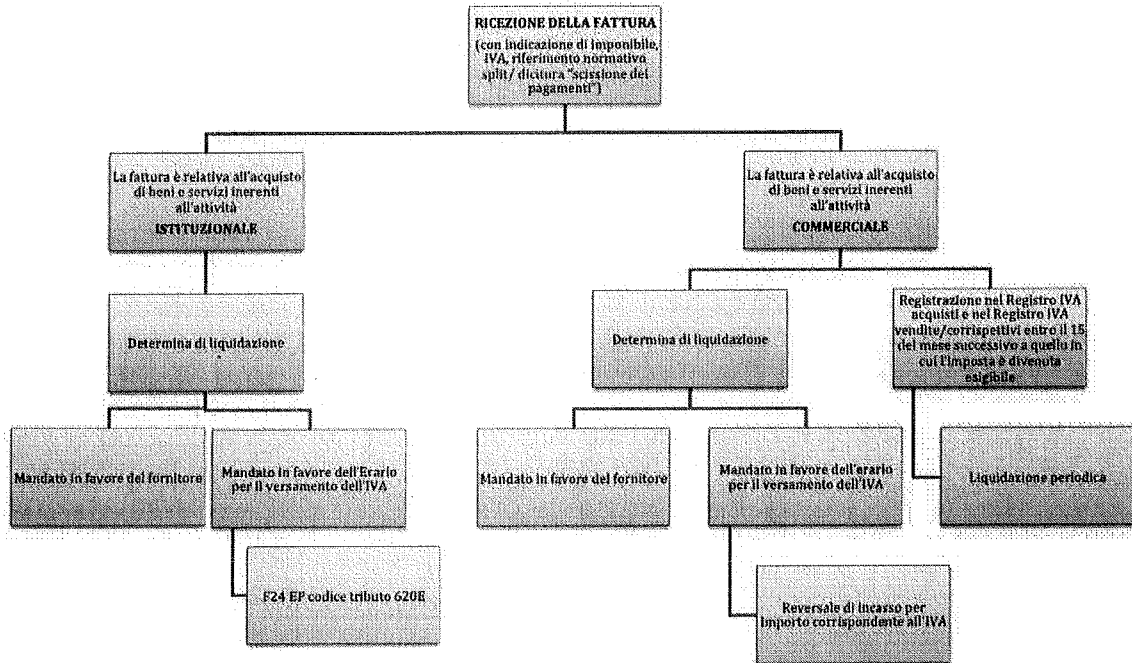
RICEZIONE DELLA FATTURA
(con indicazione di imponibile, IVA, riferimento normativo split/ dicitura "scissione dei pagamenti")

La fattura è relativa all'acquisto di beni e servizi inerenti all'attività
ISTITUZIONALE

Determina di liquidazione

Mandato in favore del fornitore

Mandato in favore dell'Erario per il versamento dell'IVA

F24 EP codice tributo 620E

La fattura è relativa all'acquisto di beni e servizi inerenti all'attività
COMMERCIALE

Determina di liquidazione

Mandato in favore del fornitore

Mandato in favore dell'erario per il versamento dell'IVA

Reversale di incasso per importo corrispondente all'IVA

Registrazione nel Registro IVA acquisti e nel Registro IVA vendite/corrispettivi entro il 15 del mese successivo a quello in cui l'imposta è divenuta esigibile

Liquidazione periodica